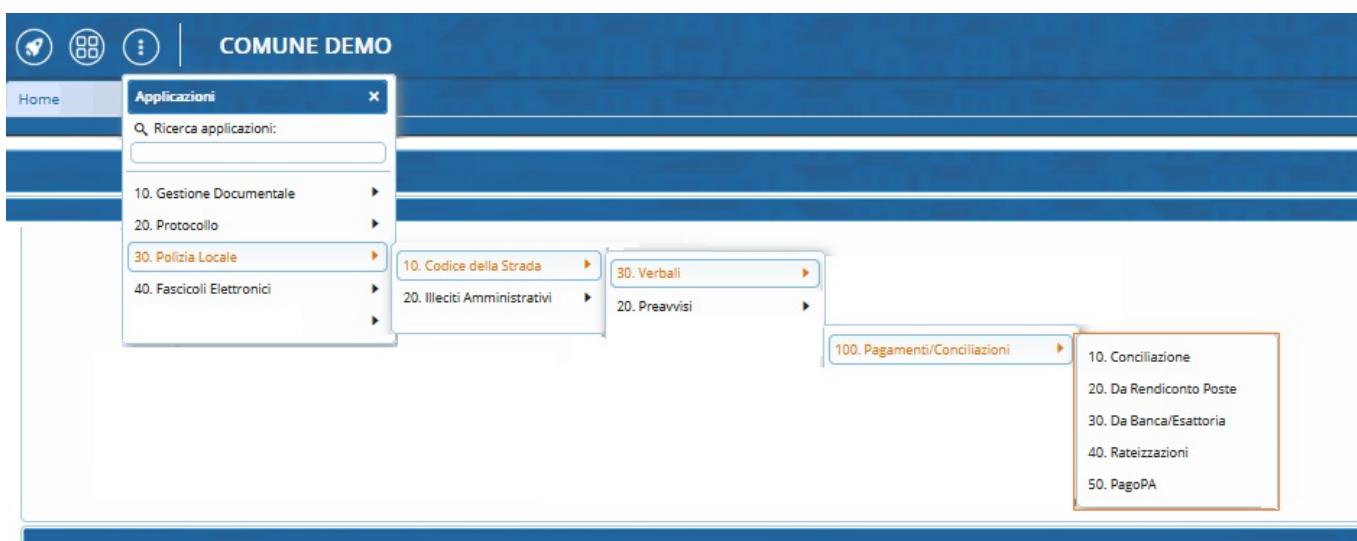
COMUNE DEMO

Home

Applicazioni ×

Ricerca applicazioni:

10. Gestione Documentale
20. Protocollo
30. Polizia Locale
40. Fascicoli Elettronici

10. Codice della Strada
20. Illeciti Amministrativi

30. Verbali
20. Preavvisi

100. Pagamenti/Conciliazioni

10. Conciliazione
20. Da Rendiconto Poste
30. Da Banca/Esattoria
40. Rateizzazioni
50. PagoPA